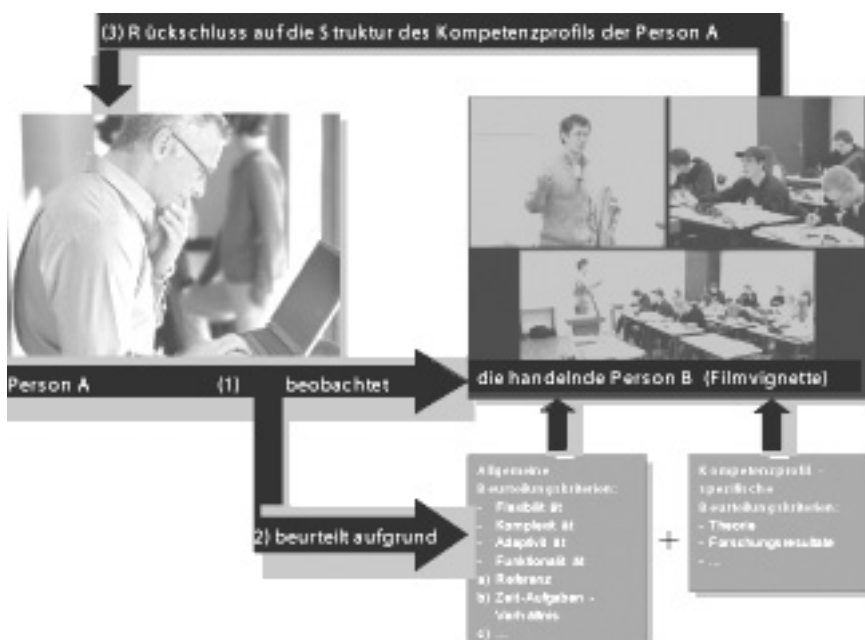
(3) Rückschluss auf die Struktur des Kompetenzprofils der Person A

Person A (1) beobachtet

die handelnde Person B (Filmvignette)

2) beurteilt aufgrund

Allgemeine Beurteilungskriterien:
- Flexibilität
- Komplexität
- Adaptivität
- Funktionalität
a) Referenz
b) Zeit-Aufgaben - Verhältnis
c) ...

+

Kompetenzprofil - spezifische Beurteilungskriterien:
- Theorie
- Forschungsresultate
- ...